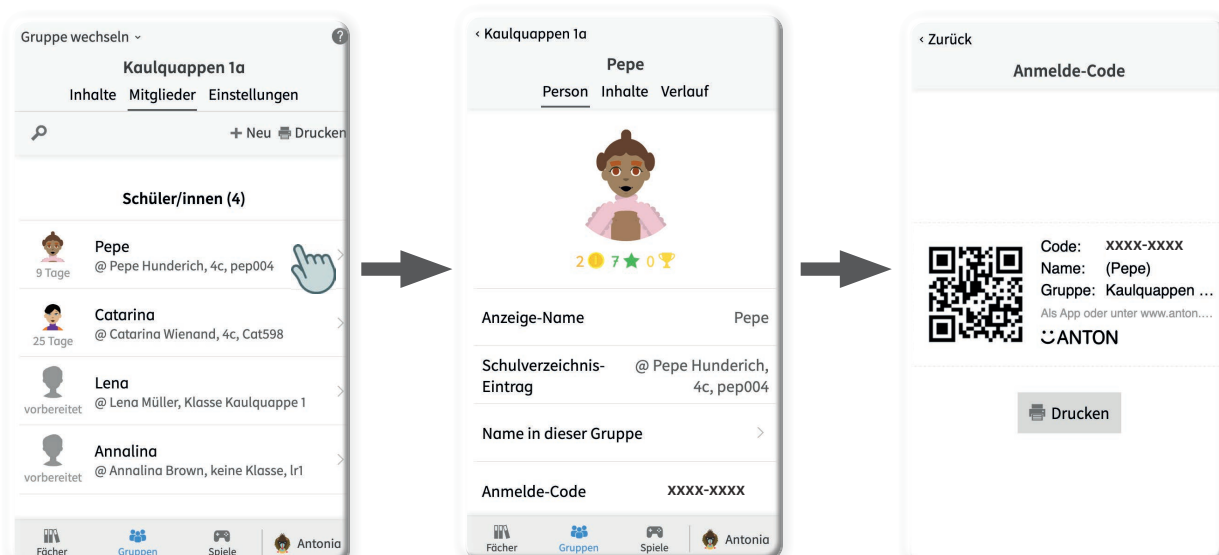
Gruppe wechseln ⌄

Kaulquappen 1a

Inhalte Mitglieder Einstellungen

+ Neu Drucken

Schüler/innen (4)

Pepe
@ Pepe Hunderich, 4c, pep004
9 Tage

Catarina
@ Catarina Wienand, 4c, Cat598
25 Tage

Lena
@ Lena Müller, Klasse Kaulquappe 1
vorbereitet

Annalina
@ Annalina Brown, keine Klasse, lr1
vorbereitet

Fächer Gruppen Spiele Antonia

‹ Kaulquappen 1a

Pepe

Person Inhalte Verlauf

2 7 0

Anzeige-Name Pepe

Schulverzeichnis-Eintrag @ Pepe Hunderich, 4c, pep004

Name in dieser Gruppe

Anmelde-Code XXXX-XXXX

Fächer Gruppen Spiele Antonia

‹ Zurück

Anmelde-Code

Code: XXXX-XXXX
Name: (Pepe)
Gruppe: Kaulquappen ...
Als App oder unter www.anton....
ANTON

Drucken